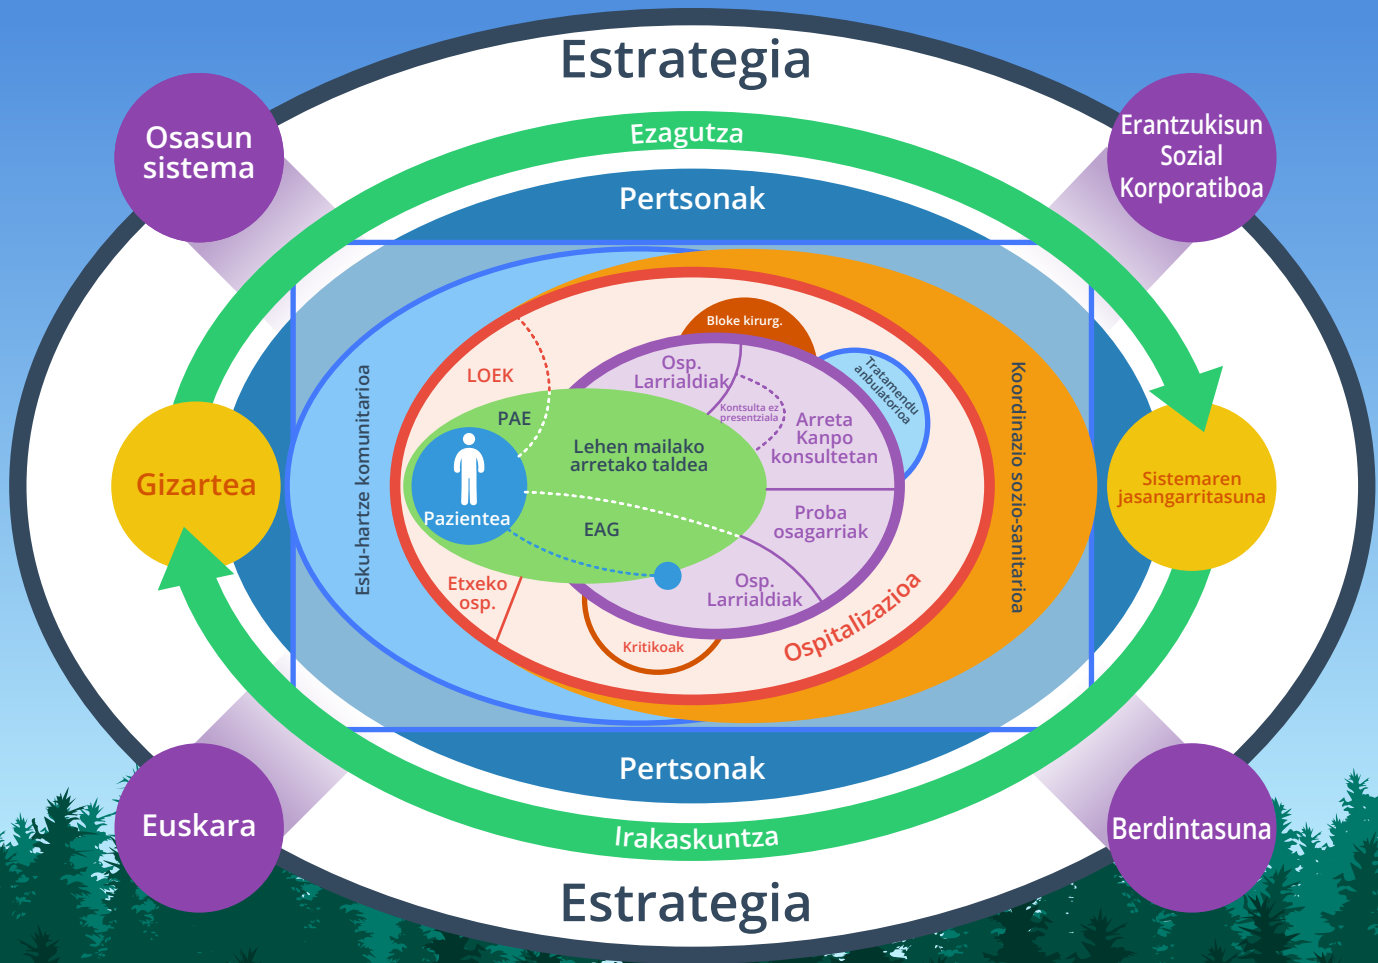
Estrategia

Osasun sistema

Erantzukisun Sozial Korporatiboa

Ezagutza

Pertsonak

Gizartea

Sistemaren jasangarritasuna

Esku-hartze komunitarioa

Koordinazio sozio-sanitarioa

Bloke kirurg.

Tratamendu anbulatorioa

LOEK

Osp. Larrialdiak

Kontsulta ez presentziala

Arreta Kanpo konsultetan

PAE

Lehen mailako arretako taldea

Pazientea

EAG

Proba osagarriak

Etxeko osp.

Osp. Larrialdiak

Kritikoak

Ospitalizazioa

Pertsonak

Euskara

Irakaskuntza

Berdintasuna

Estrategia